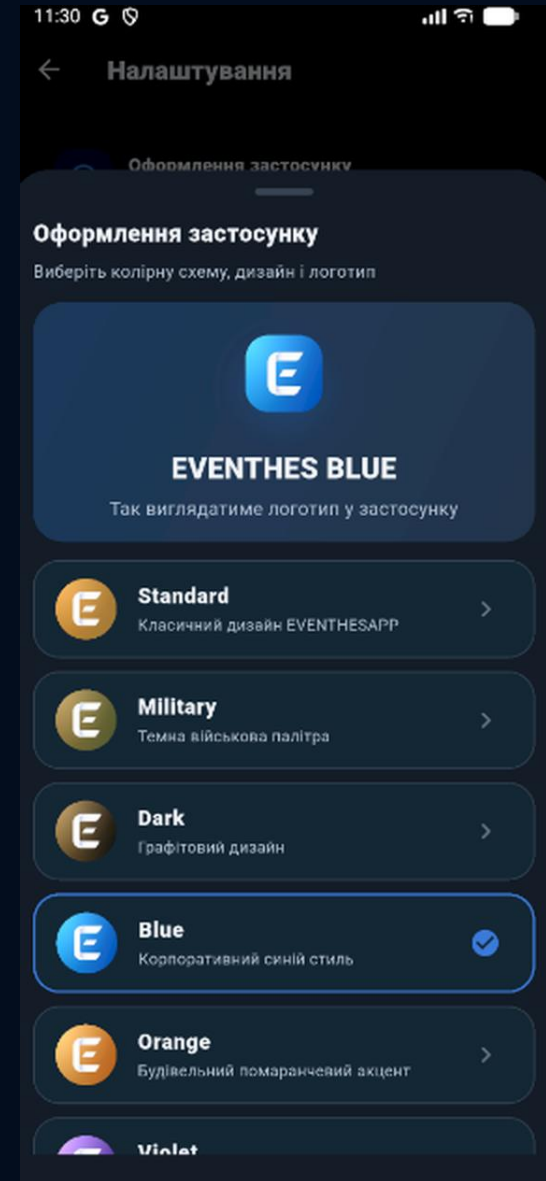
11:30 G

Налаштування

Оформлення застосунку

Оформлення застосунку

Виберіть колірну схему, дизайн і логотип

E

EVENTHES BLUE

Так виглядатиме логотип у застосунку

E Standard
Класичний дизайн EVENTHESAPP

E Military
Темна військова палітра

E Dark
Графітовий дизайн

E Blue
Корпоративний синій стиль

E Orange
Будівельний помаранчевий акцент

Violet